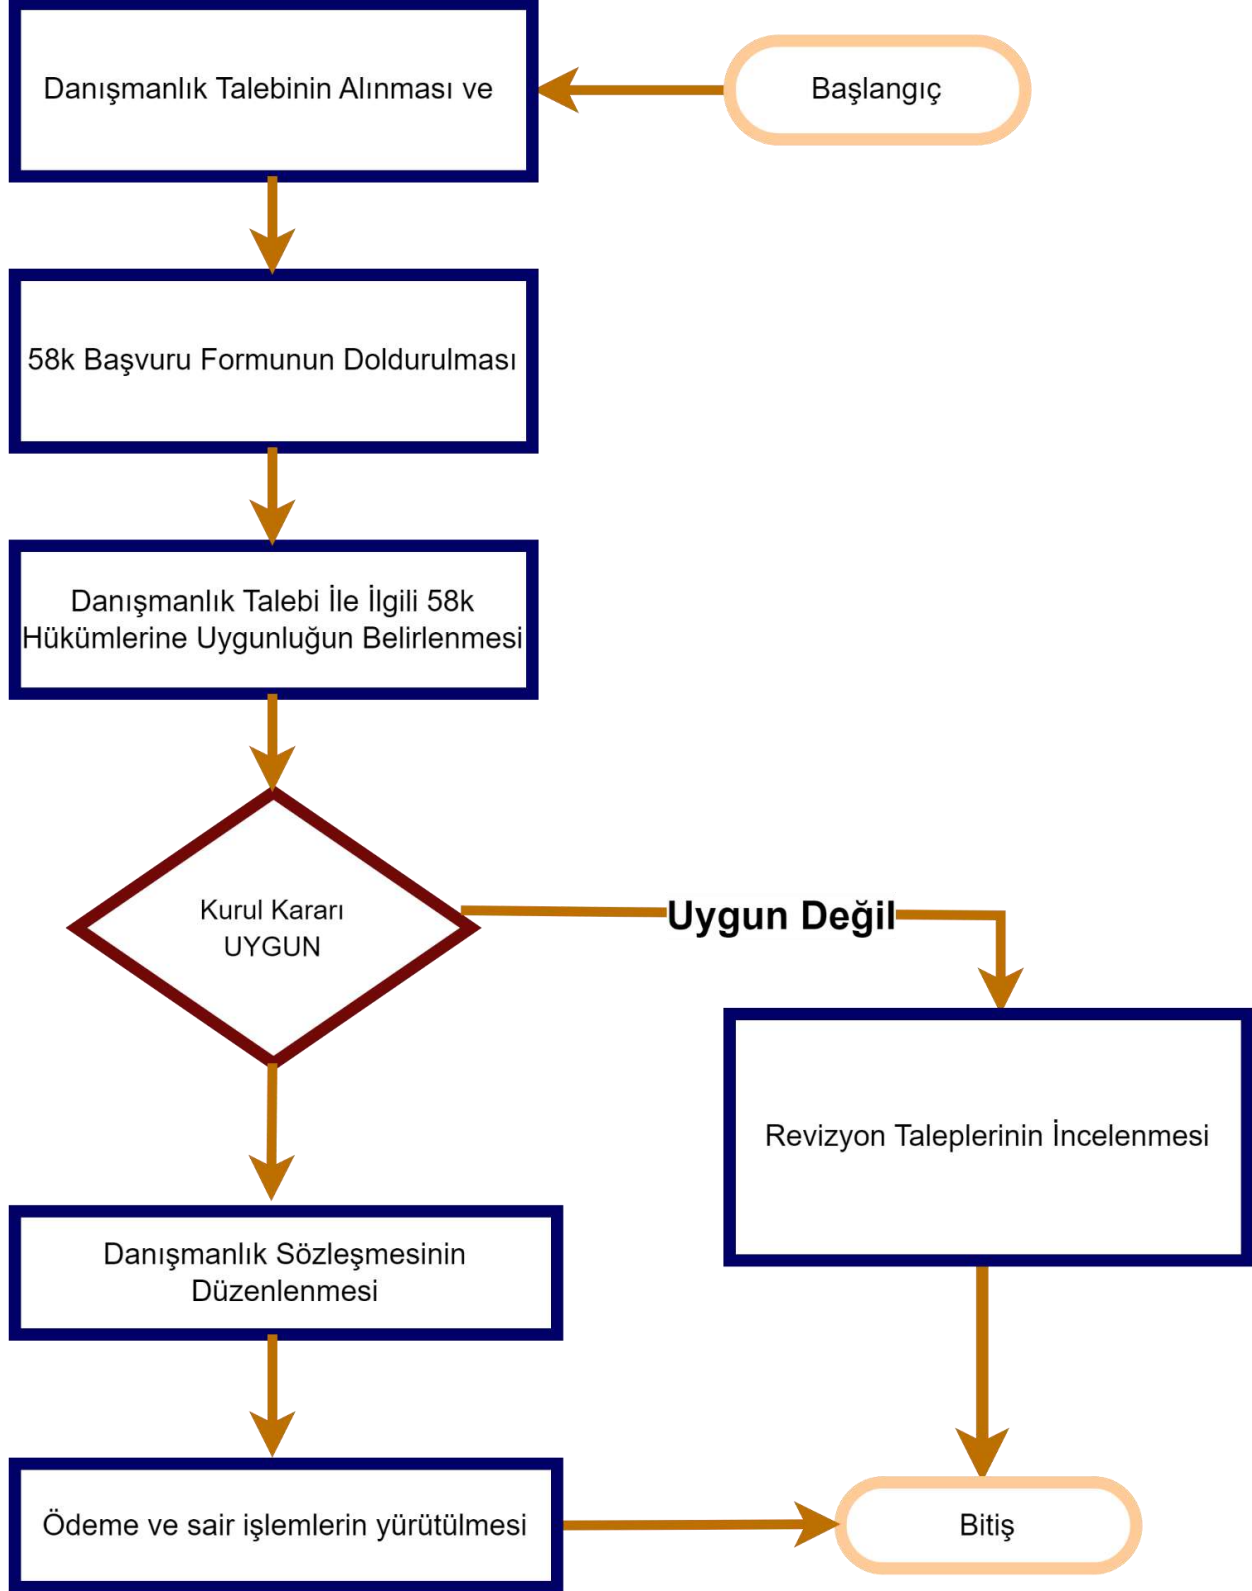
Danışmanlık Talebinin Alınması ve

Başlangıç

58k Başvuru Formunun Doldurulması

Danışmanlık Talebi İle İlgili 58k Hükümlerine Uygunluğun Belirlenmesi

Kurul Kararı UYGUN

Uygun Değil

Revizyon Taleplerinin İncelenmesi

Danışmanlık Sözleşmesinin Düzenlenmesi

Ödeme ve sair işlemlerin yürütülmesi

Bitiş